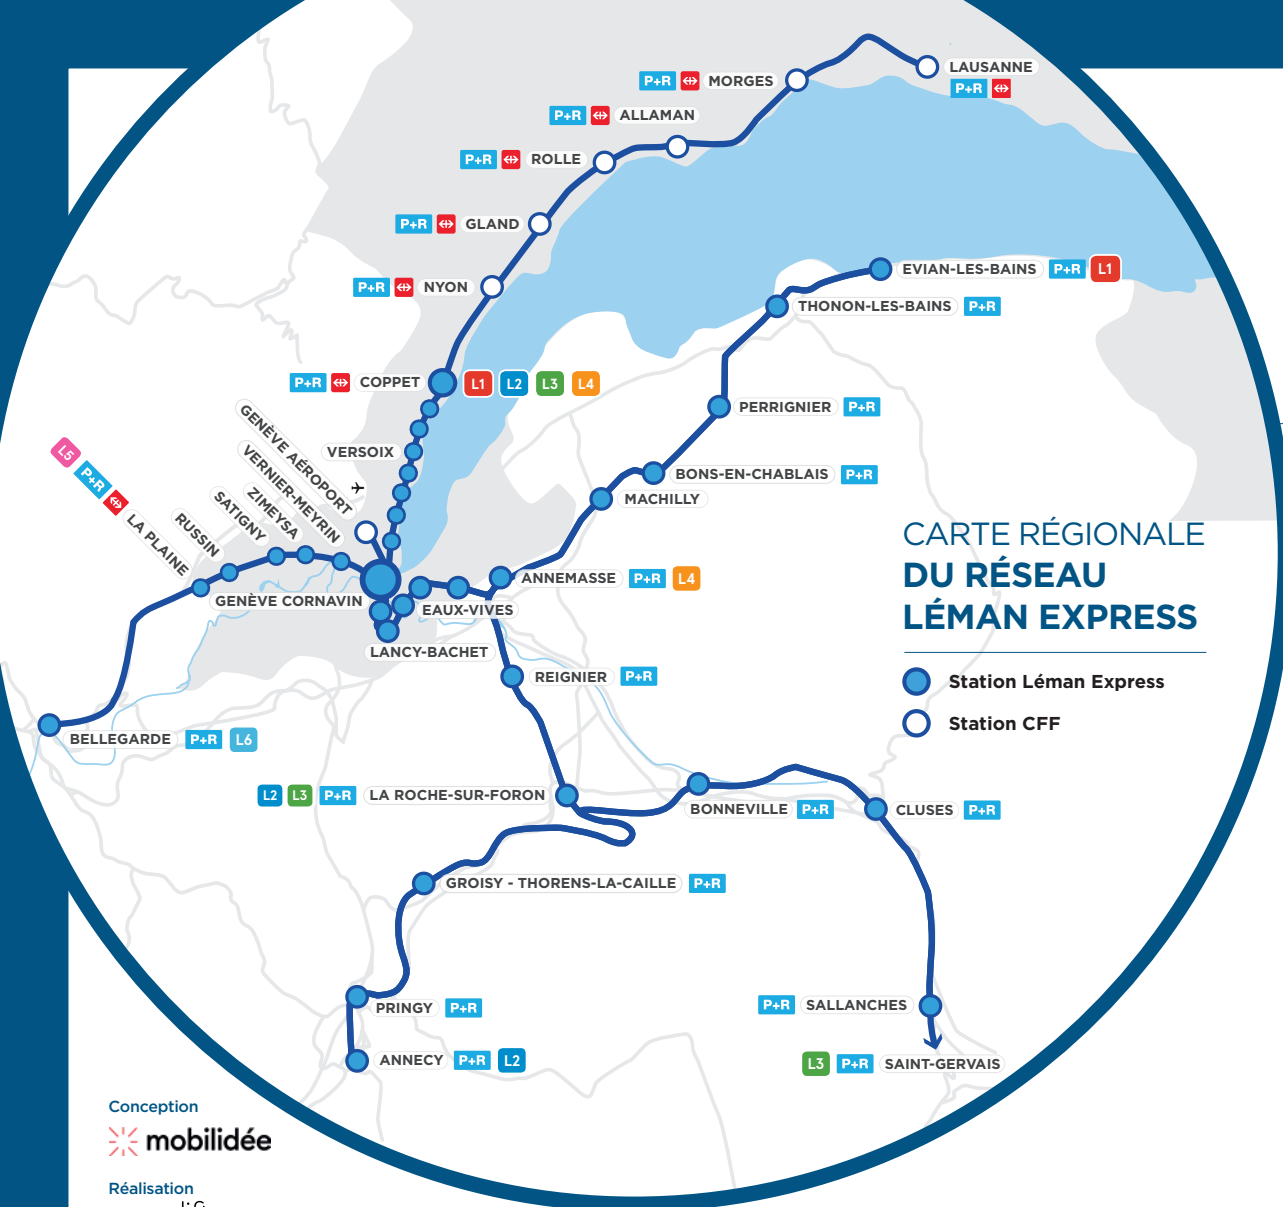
LAUSANNE
P+R ⇔
P+R ⇔ MORGES
P+R ⇔ ALLAMAN
P+R ⇔ ROLLE
P+R ⇔ GLAND
P+R ⇔ NYON
P+R ⇔ COPPET L1 L2 L3 L4
EVIAN-LES-BAINS P+R L1
THONON-LES-BAINS P+R
PERRIGNIER P+R
BONS-EN-CHABLAIS P+R
MACHILLY
VERSOIX
GENÈVE AÉROPORT
VERNIER-MEYRIN
ZIMEYSA
SATIGNY
RUSSIN
L5 P+R ⇔ LA PLAINE
GENÈVE CORNAVIN
EAUX-VIVES
ANNEMASSE P+R L4
LANCY-BACHET
REIGNIER P+R
BELLEGARDE P+R L6
L2 L3 P+R LA ROCHE-SUR-FORON
BONNEVILLE P+R
CLUSES P+R
GROISY - THORENS-LA-CAILLE P+R
PRINGY P+R
ANNECY P+R L2
P+R SALLANCHES
L3 P+R SAINT-GERVAIS

CARTE RÉGIONALE
DU RÉSEAU LÉMAN EXPRESS

Station Léman Express
Station CFF

Conception
mobilidée
Réalisation
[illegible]